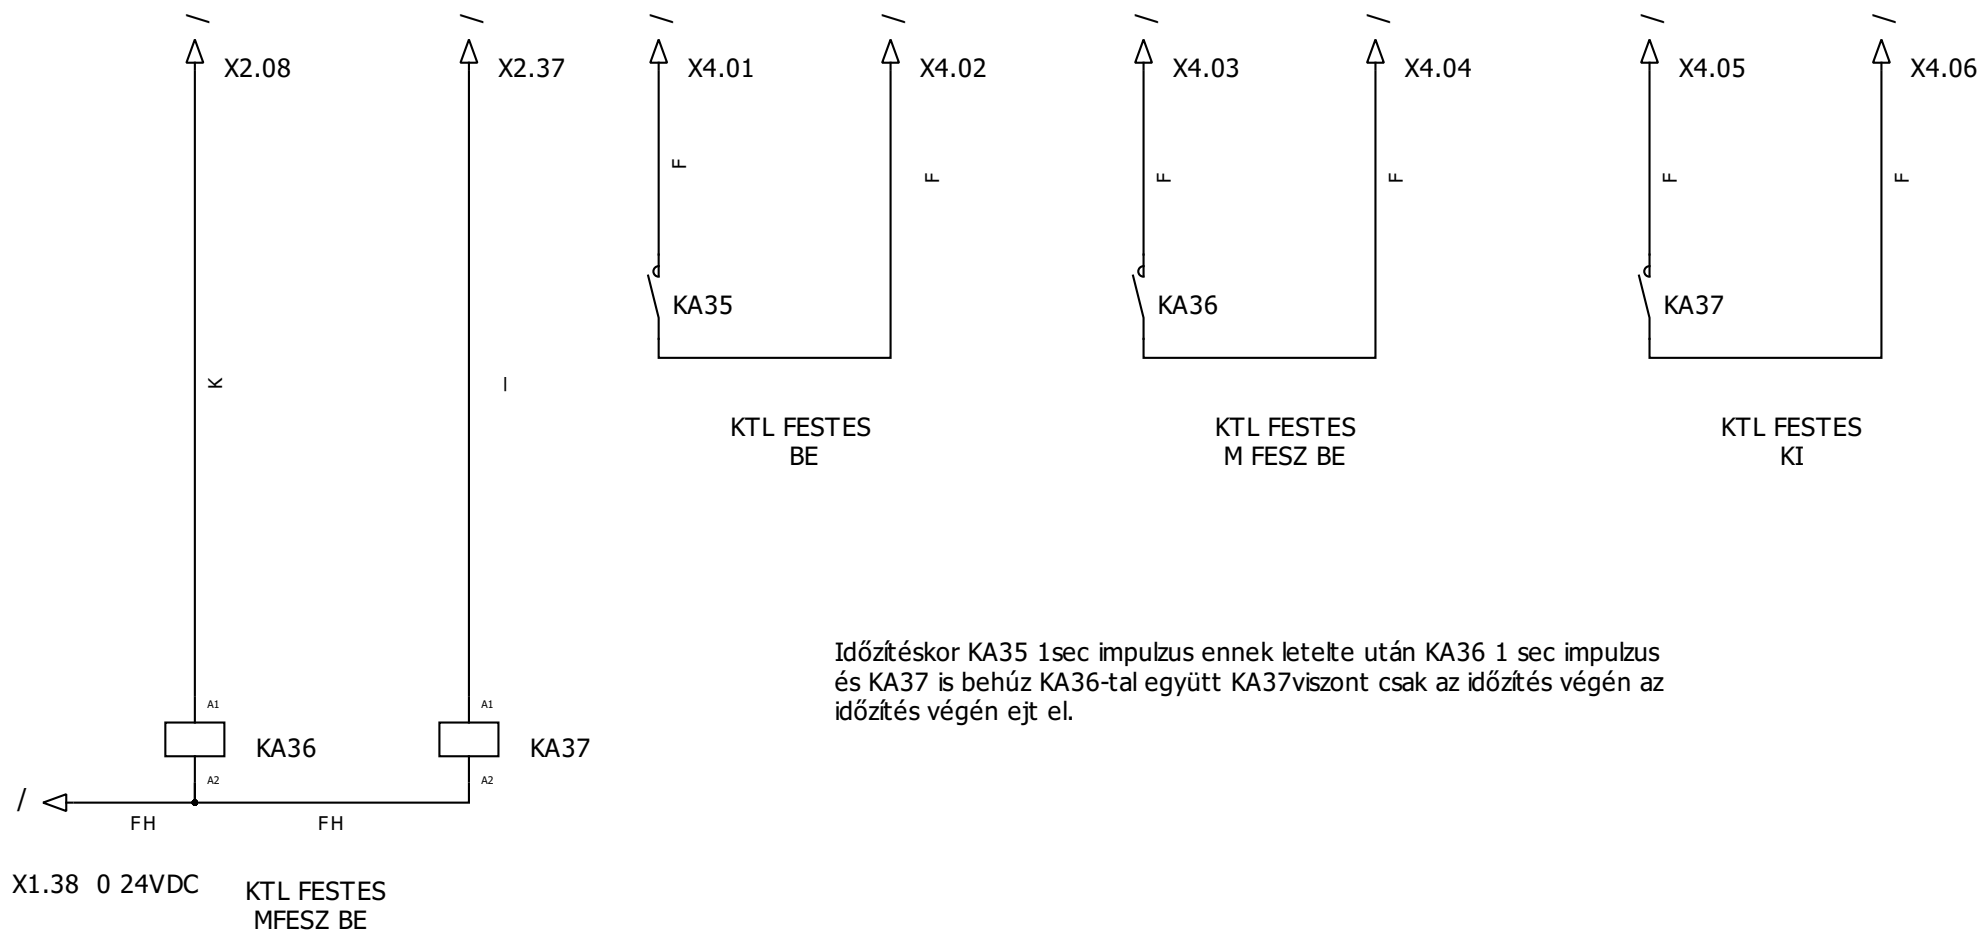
/
X2.08
K
A1
KA36
A2

/
X2.37
I
A1
KA37
A2

/ X4.01
F
KA35

/ X4.02
F

KTL FESTES
BE

/ X4.03
F
KA36

/ X4.04
F

KTL FESTES
M FESZ BE

/ X4.05
F
KA37

/ X4.06
F

KTL FESTES
KI

Időzítéskor KA35 1sec impulzus ennek letelte után KA36 1 sec impulzus és KA37 is behúz KA36-tal együtt KA37viszont csak az időzítés végén az időzítés végén ejt el.

/
FH
FH

X1.38 0 24VDC

KTL FESTES
MFESZ BE